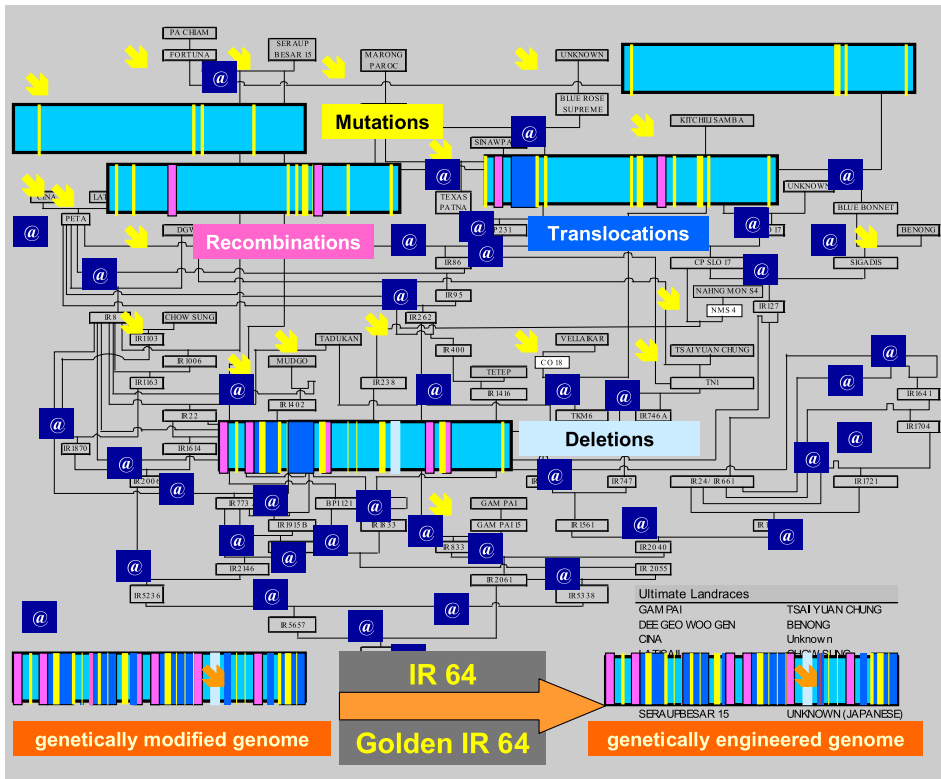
PA CHIAM
FORTUNA
SERAUP BESAR 15
MARONG PAROC
UNKNOWN
BLUE ROSE SUPREME
Mutations
KITCHILI SAMBA
SINAWPA
UNKNOWN
CINA
LA
PETA
TEXAS PATNA
BLUE BONNET
BENONG
DGW
Recombinations
P231
Translocations
17
SIGADIS
IR86
CP SLO 17
IR95
NAHNG MON S4
NMS 4
IR127
IR8
CHOW SUNG
IR262
IR1103
TADUKAN
VELLAKAR
IR400
CO 18
IR1006
MUDGO
TSAI YUAN CHUNG
TETEP
IR1163
IR238
TN1
IR1402
IR1416
IR1641
IR22
TKM6
IR746A
Deletions
IR1704
IR1870
IR1614
IR2006
IR747
IR24/ IR661
IR1721
IR773
BPI121
GAM PAI
IR1915B
IR1833
GAM PAI 15
IR1561
IR
IR833
IR2040
IR2146
IR2055
IR2061
IR5236
IR5338
IR5657
Ultimate Landraces
GAM PAI
TSAI YUAN CHUNG
DEE GEO WOO GEN
BENONG
CINA
Unknown
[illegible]
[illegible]
IR 64
Golden IR 64
SERAUPBESAR 15
UNKNOWN (JAPANESE)
genetically modified genome
genetically engineered genome